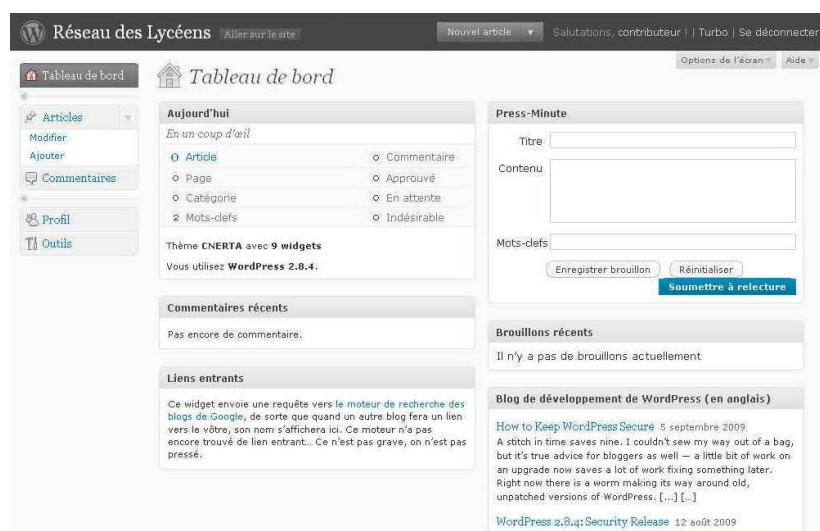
Réseau des Lycéens Aller sur le site

Nouvel article

Salutations, contributeur ! | Turbo | Se déconnecter

Options de l'écran Aide

Tableau de bord

Articles
Modifier
Ajouter
Commentaires
Profil
Outils

Tableau de bord

Aujourd'hui
En un coup d'œil

| | |
|---|---|
| 0 Article | 0 Commentaire |
| 0 Page | 0 Approuvé |
| 0 Catégorie | 0 En attente |
| 2 Mots-clefs | 0 Indésirable |

Thème CNERTA avec 9 widgets
Vous utilisez WordPress 2.8.4.

Commentaires récents
Pas encore de commentaire.

Liens entrants
Ce widget envoie une requête vers le moteur de recherche des blogs de Google, de sorte que quand un autre blog fera un lien vers le vôtre, son nom s'affichera ici. Ce moteur n'a pas encore trouvé de lien entrant.. Ce n'est pas grave, on n'est pas pressé.

Press-Minute
Titre
Contenu
Mots-clefs
Enregistrer brouillon Réinitialiser
Soumettre à relecture

Brouillons récents
Il n'y a pas de brouillons actuellement

Blog de développement de WordPress (en anglais)
How to Keep WordPress Secure 5 septembre 2009
A stitch in time saves nine. I couldn't sew my way out of a bag, but it's true advice for bloggers as well — a little bit of work on an upgrade now saves a lot of work fixing something later. Right now there is a worm making its way around old, unpatched versions of WordPress. [...] [...]

WordPress 2.8.4: Security Release 12 août 2009